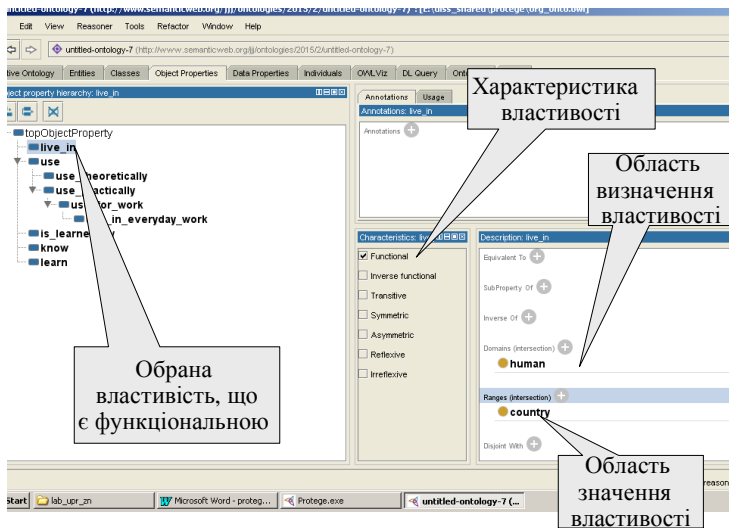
untitled-ontology-7 (http://www.semanticweb.org/jjj/ontologies/2015/2/untitled-ontology-7) : [E:\diss_shared\protege\org_onto.owl]

Edit View Reasoner Tools Refactor Window Help

untitled-ontology-7 (http://www.semanticweb.org/jjj/ontologies/2015/2/untitled-ontology-7)

tive Ontology | Entities | Classes | Object Properties | Data Properties | Individuals | OWLViz | DL Query | Ont

Object property hierarchy: live_in

topObjectProperty
live_in
use
use_theoretically
use_practically
use_for_work
use_in_everyday_work
is_learned
know
learn

Annotations | Usage
Annotations: live_in
Annotations

Характеристика властивості

Область визначення властивості

Characteristics: live_in
Functional
Inverse functional
Transitive
Symmetric
Asymmetric
Reflexive
Irreflexive

Description: live_in
Equivalent To
SubProperty Of
Inverse Of
Domains (intersection)
human
Ranges (intersection)
country
Disjoint With

Обрана властивість, що є функціональною

Область значення властивості

Start | lab_upr_zn | Microsoft Word - proteg... | Protege.exe | untitled-ontology-7 (...

reason